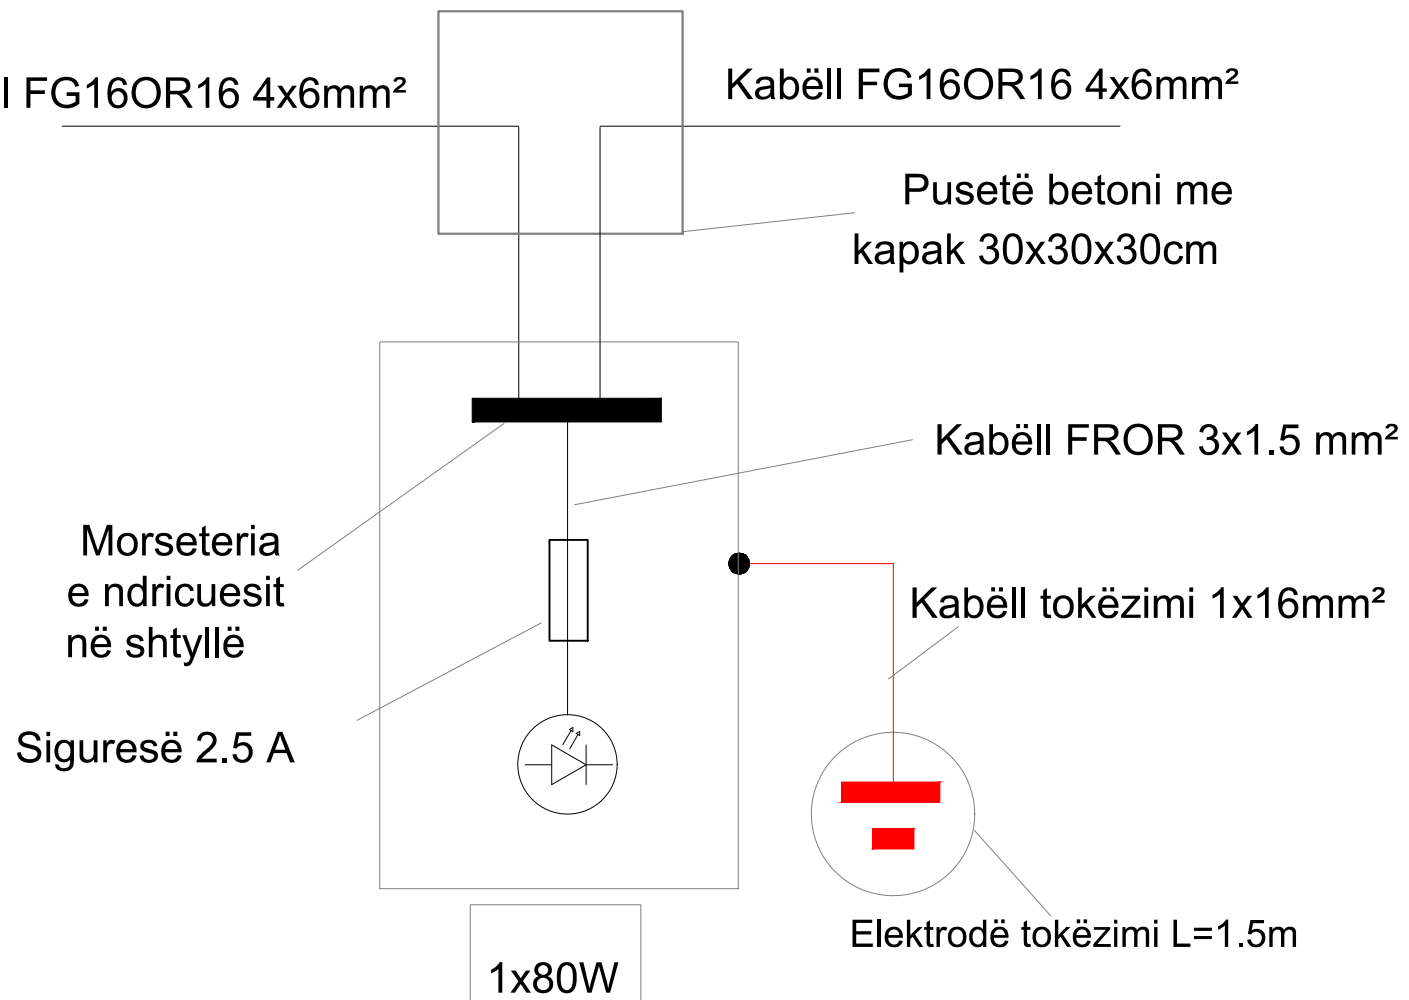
l FG16OR16 4x6mm²

Kabëll FG16OR16 4x6mm²

Pusetë betoni me kapak 30x30x30cm

Kabëll FROR 3x1.5 mm²

Morseteria e ndricuesit në shtyllë

Kabëll tokëzimi 1x16mm²

Siguresë 2.5 A

Elektrodë tokëzimi L=1.5m

1x80W